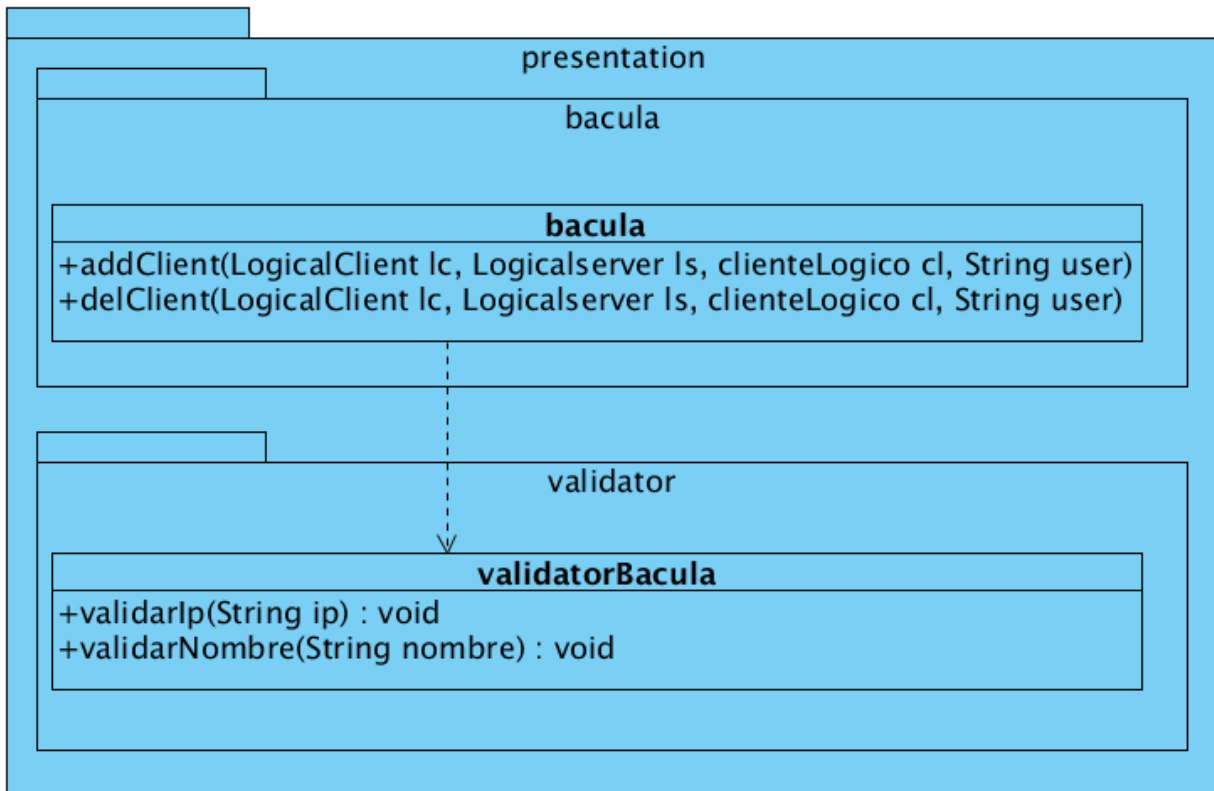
presentation

bacula

**bacula**

+addClient(LogicalClient lc, Logicalserver ls, clienteLogico cl, String user)
+delClient(LogicalClient lc, Logicalserver ls, clienteLogico cl, String user)

validator

**validatorBacula**

+validarIp(String ip) : void
+validarNombre(String nombre) : void